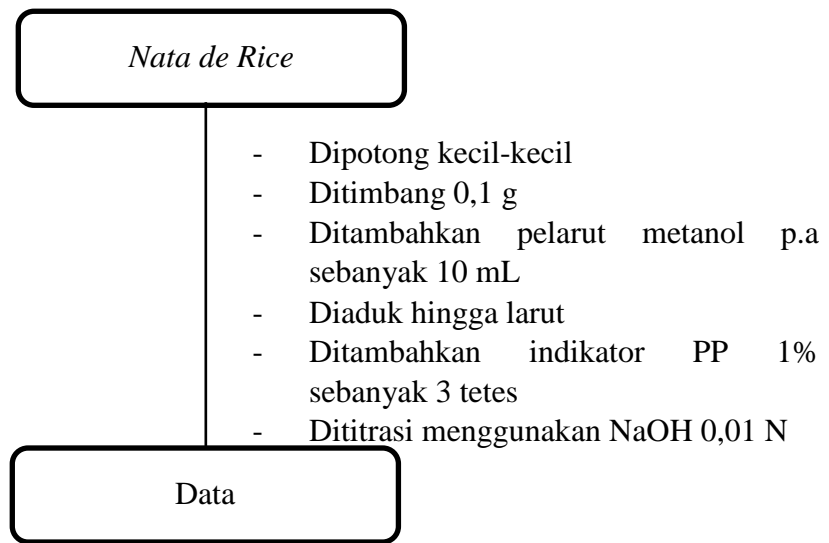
Nata de Rice

- Dipotong kecil-kecil
- Ditimbang 0,1 g
- Ditambahkan pelarut metanol p.a sebanyak 10 mL
- Diaduk hingga larut
- Ditambahkan indikator PP 1% sebanyak 3 tetes
- Dititrasi menggunakan NaOH 0,01 N

Data